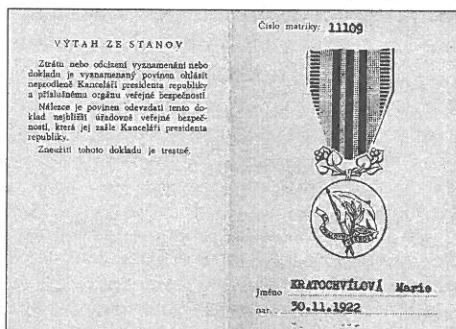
VÝTAH ZE STANOV

Ztrátu nebo odcizení vyznamenání nebo dokladu je vyznamenaný povinen ohlásit neprodleně Kanceláři presidenta republiky a příslušnému orgánu veřejné bezpečnosti.

Nálezce je povinen odevzdati tento doklad nejbližší úřadovně veřejné bezpečnosti, která jej zašle Kanceláři presidenta republiky.

Zneužití tohoto dokladu je trestné.

Číslo matriky: 11109

Jméno KRATOCHVÍLOVÁ Marie

nar. 30.11.1922